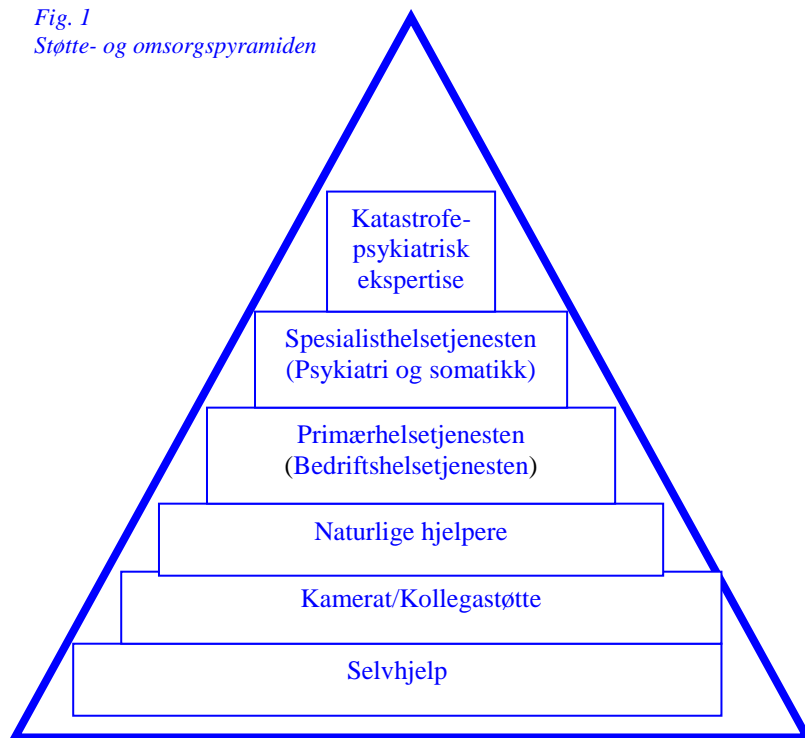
Fig. 1
Støtte- og omsorgspyramiden

Katastrofe-psykiatrisk ekspertise

Spesialisthelsetjenesten (Psykiatri og somatikk)

Primærhelsetjenesten (Bedriftshelsetjenesten)

Naturlige hjelpere

Kamerat/Kollegastøtte

Selvhjelp